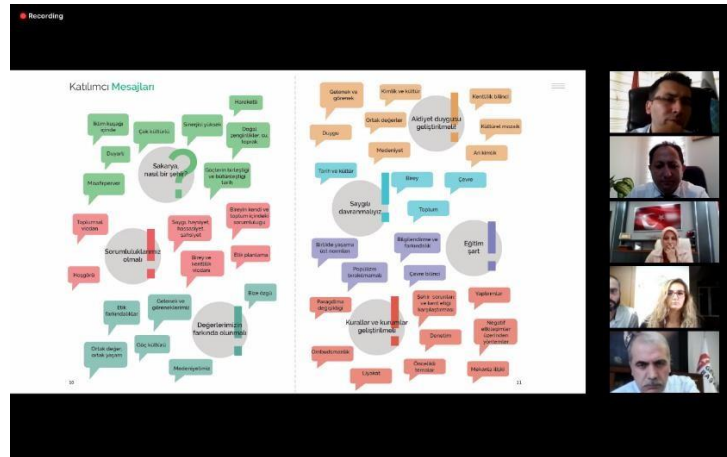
Recording

Katılımcı Mesajları

Sakarya, nasıl bir şehir?

Bizim kuşağa yönde

Çok kültürlü

Sinerjisi yüksek

Hareketli

Doğal zenginlikler ve toprak

Duyarlı

Sektörün birbirleyle ve barışlarıyla birlik

Misafirperver

Toplumsal vicdan

Saygı, hoşgörü, farklılığa saygı

Bireyin kendi ve toplumu ile sorumluluğu

Sorumluluklarımızı olmalı

Birey ve sektörler

Etik planlama

Hoşgörü

Değerlerimizin farkında olunmalı

Etik farkındalıklar

Gelenek ve göreneklerimiz

Bize özgü

Ortak değer, ortak yaşam

Göç kültürü

Medeniyetimiz

10

Gelenek ve görenek

Kimlik ve kültür

Kentlilik bilinci

Aidiyet duygusu geliştirilmeli

Duygu

Ortak değerler

Kültürel mozaik

Medeniyet

Ait olmak

Tarih ve kültür

Birey

Çevre

Saygı davranmalıyız

Toplum

Eğitim şart

Birlikte yaşama üst normları

Bilgilendirme ve farkındalık

Projelere katılım

Çevre bilinci

Kurallar ve kurumlar geliştirilmeli

Paydaşlarla diyaloğu

Sahip çıkılan ve bireyi etkili kararlar

Yaptırımlar

Denetim

Negatif etkilenen kesimlerin yararına

Ombudsmanlık

Liyakat

Önceliği korumak

Mekanizma

11